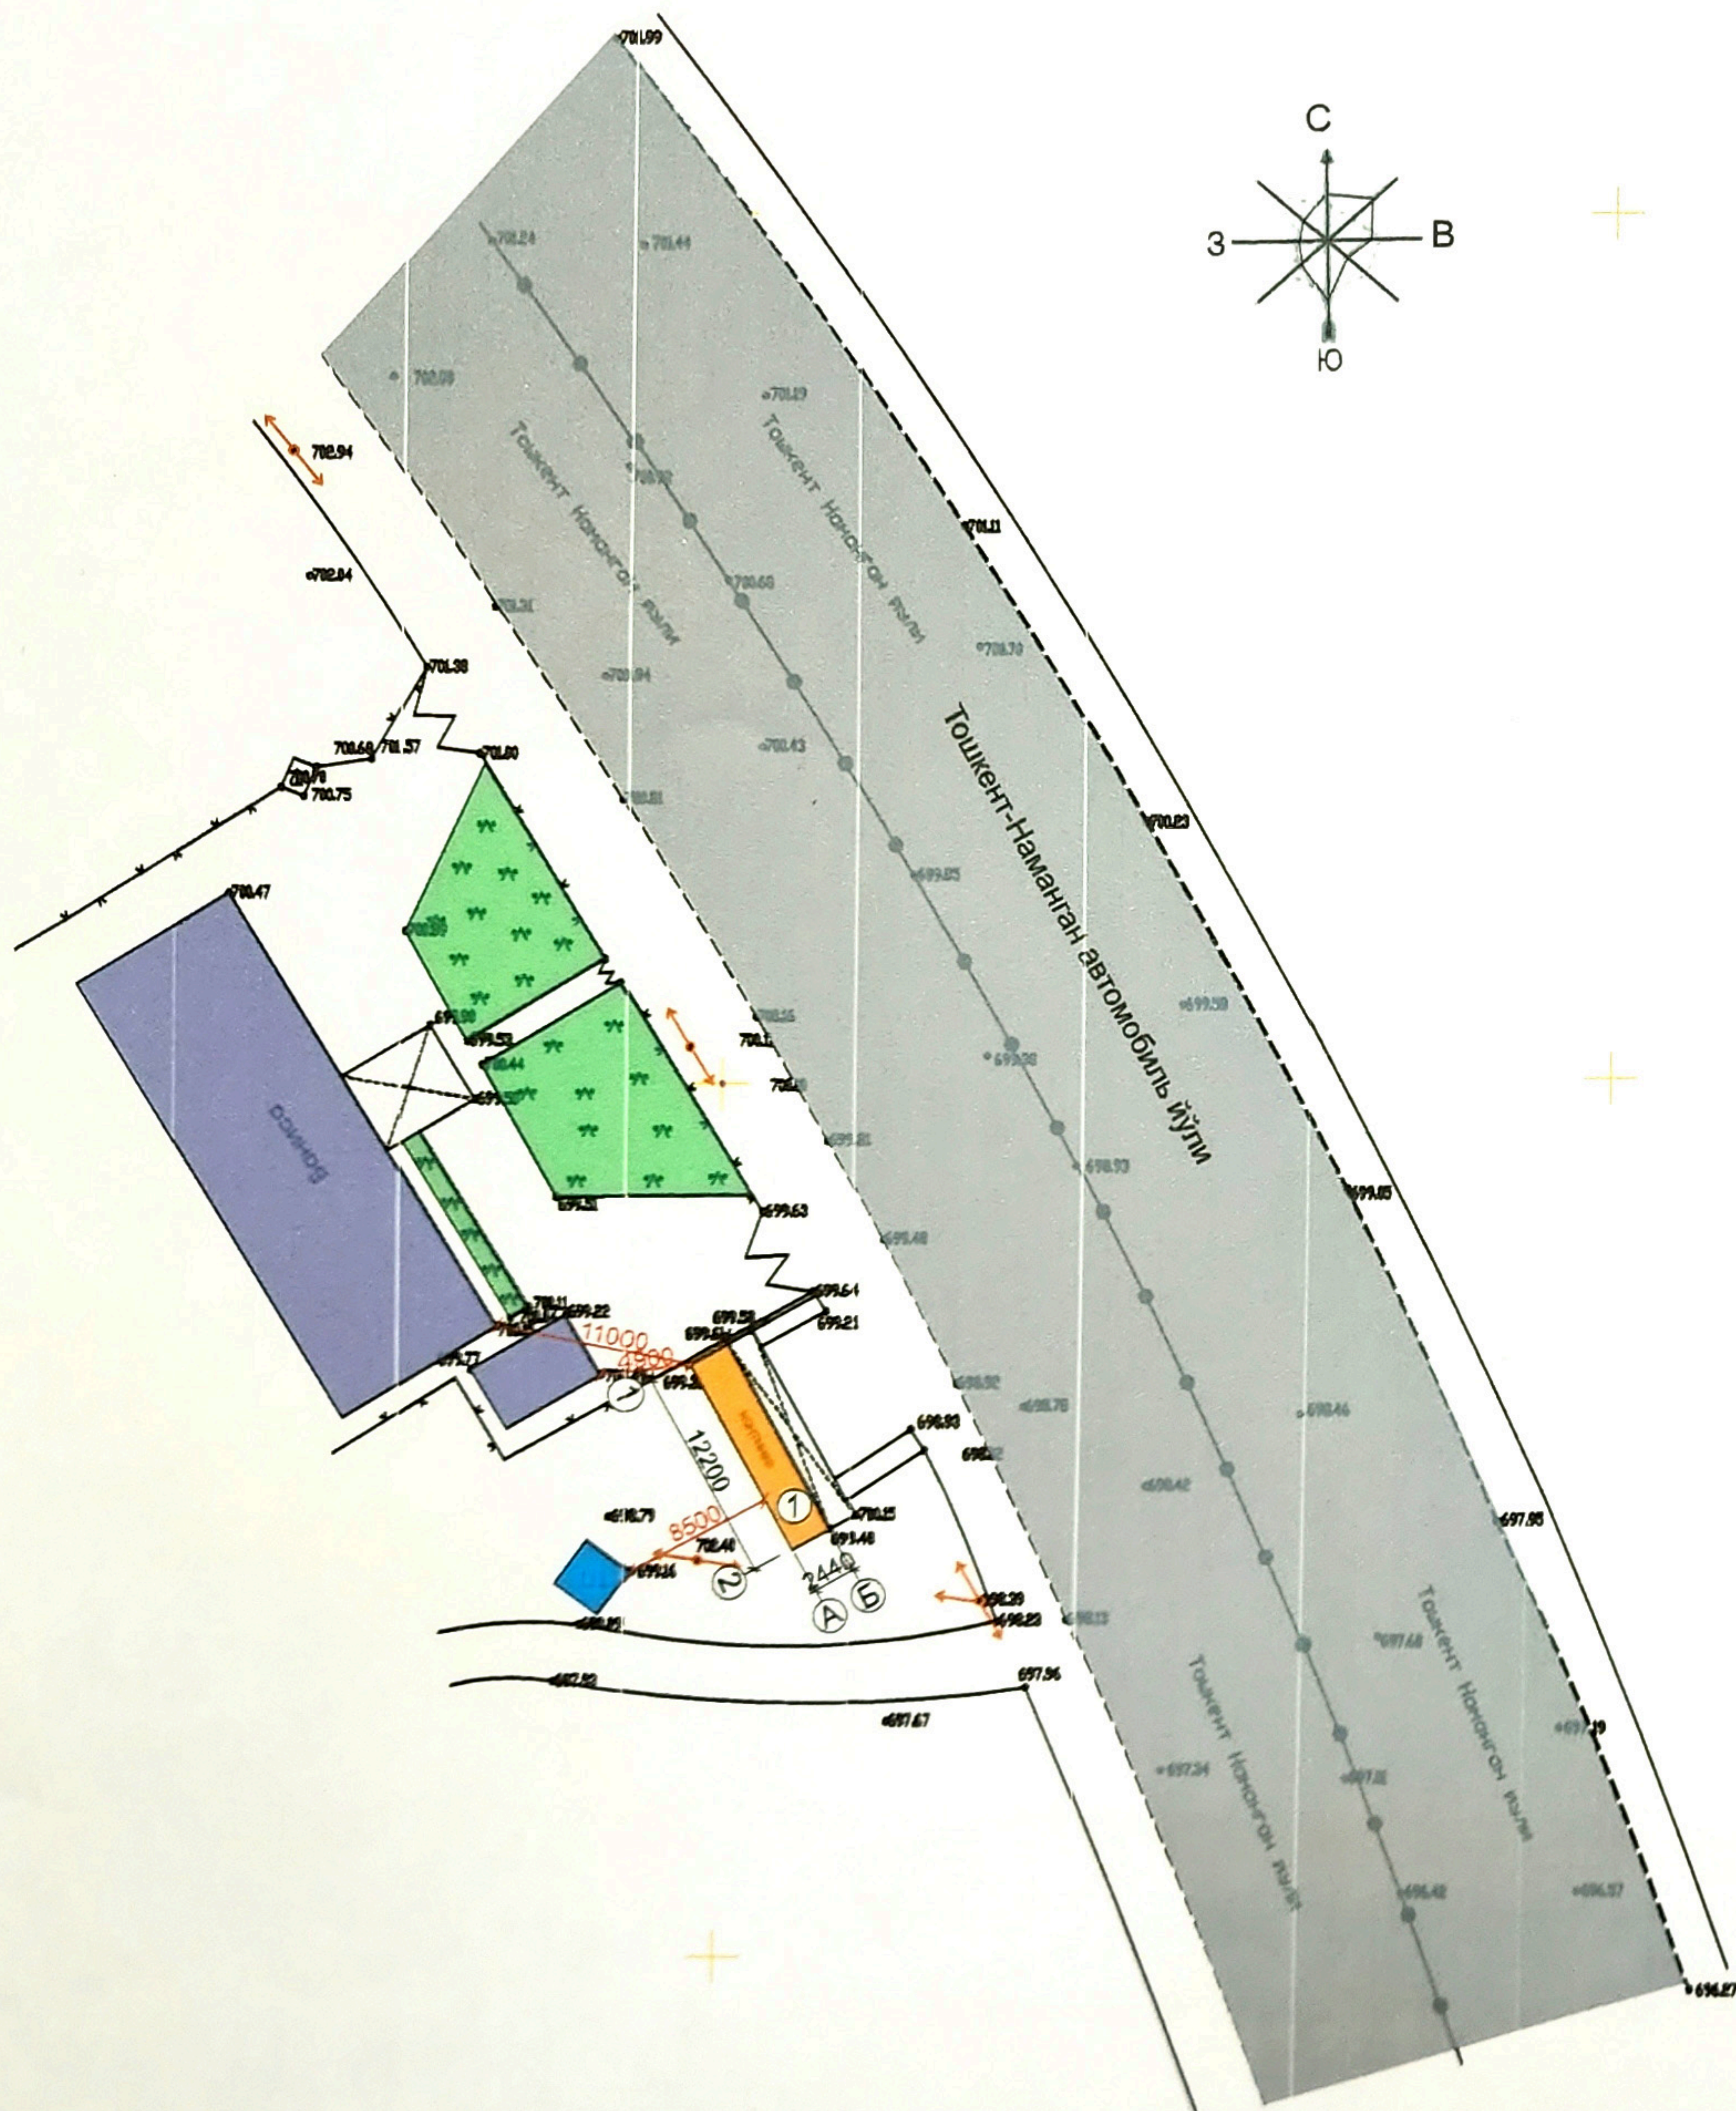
С
З
В
Ю
701.99
701.24
701.44
702.09
701.19
702.94
Тошкент Наманган йўли
Тошкент Наманган йўли
701.11
702.84
701.21
700.60
701.38
700.94
700.70
700.68
701.57
701.00
700.75
701.43
Тошкент-Наманган автомобиль йўли
700.81
700.23
700.47
699.85
699.59
699.90
699.52
699.98
700.44
699.30
Бино
699.51
699.63
699.48
699.85
700.11
699.22
699.64
699.21
11000
4500
699.77
699.58
699.54
699.20
1
12200
698.92
698.76
698.46
698.93
698.42
1
700.25
699.46
697.95
698.79
8500
702.40
699.16
2
2440
А
Б
698.39
698.22
698.13
697.68
698.85
697.82
697.96
697.67
Тошкент Наманган йўли
Тошкент Наманган йўли
697.34
697.02
697.39
696.42
696.97
696.27